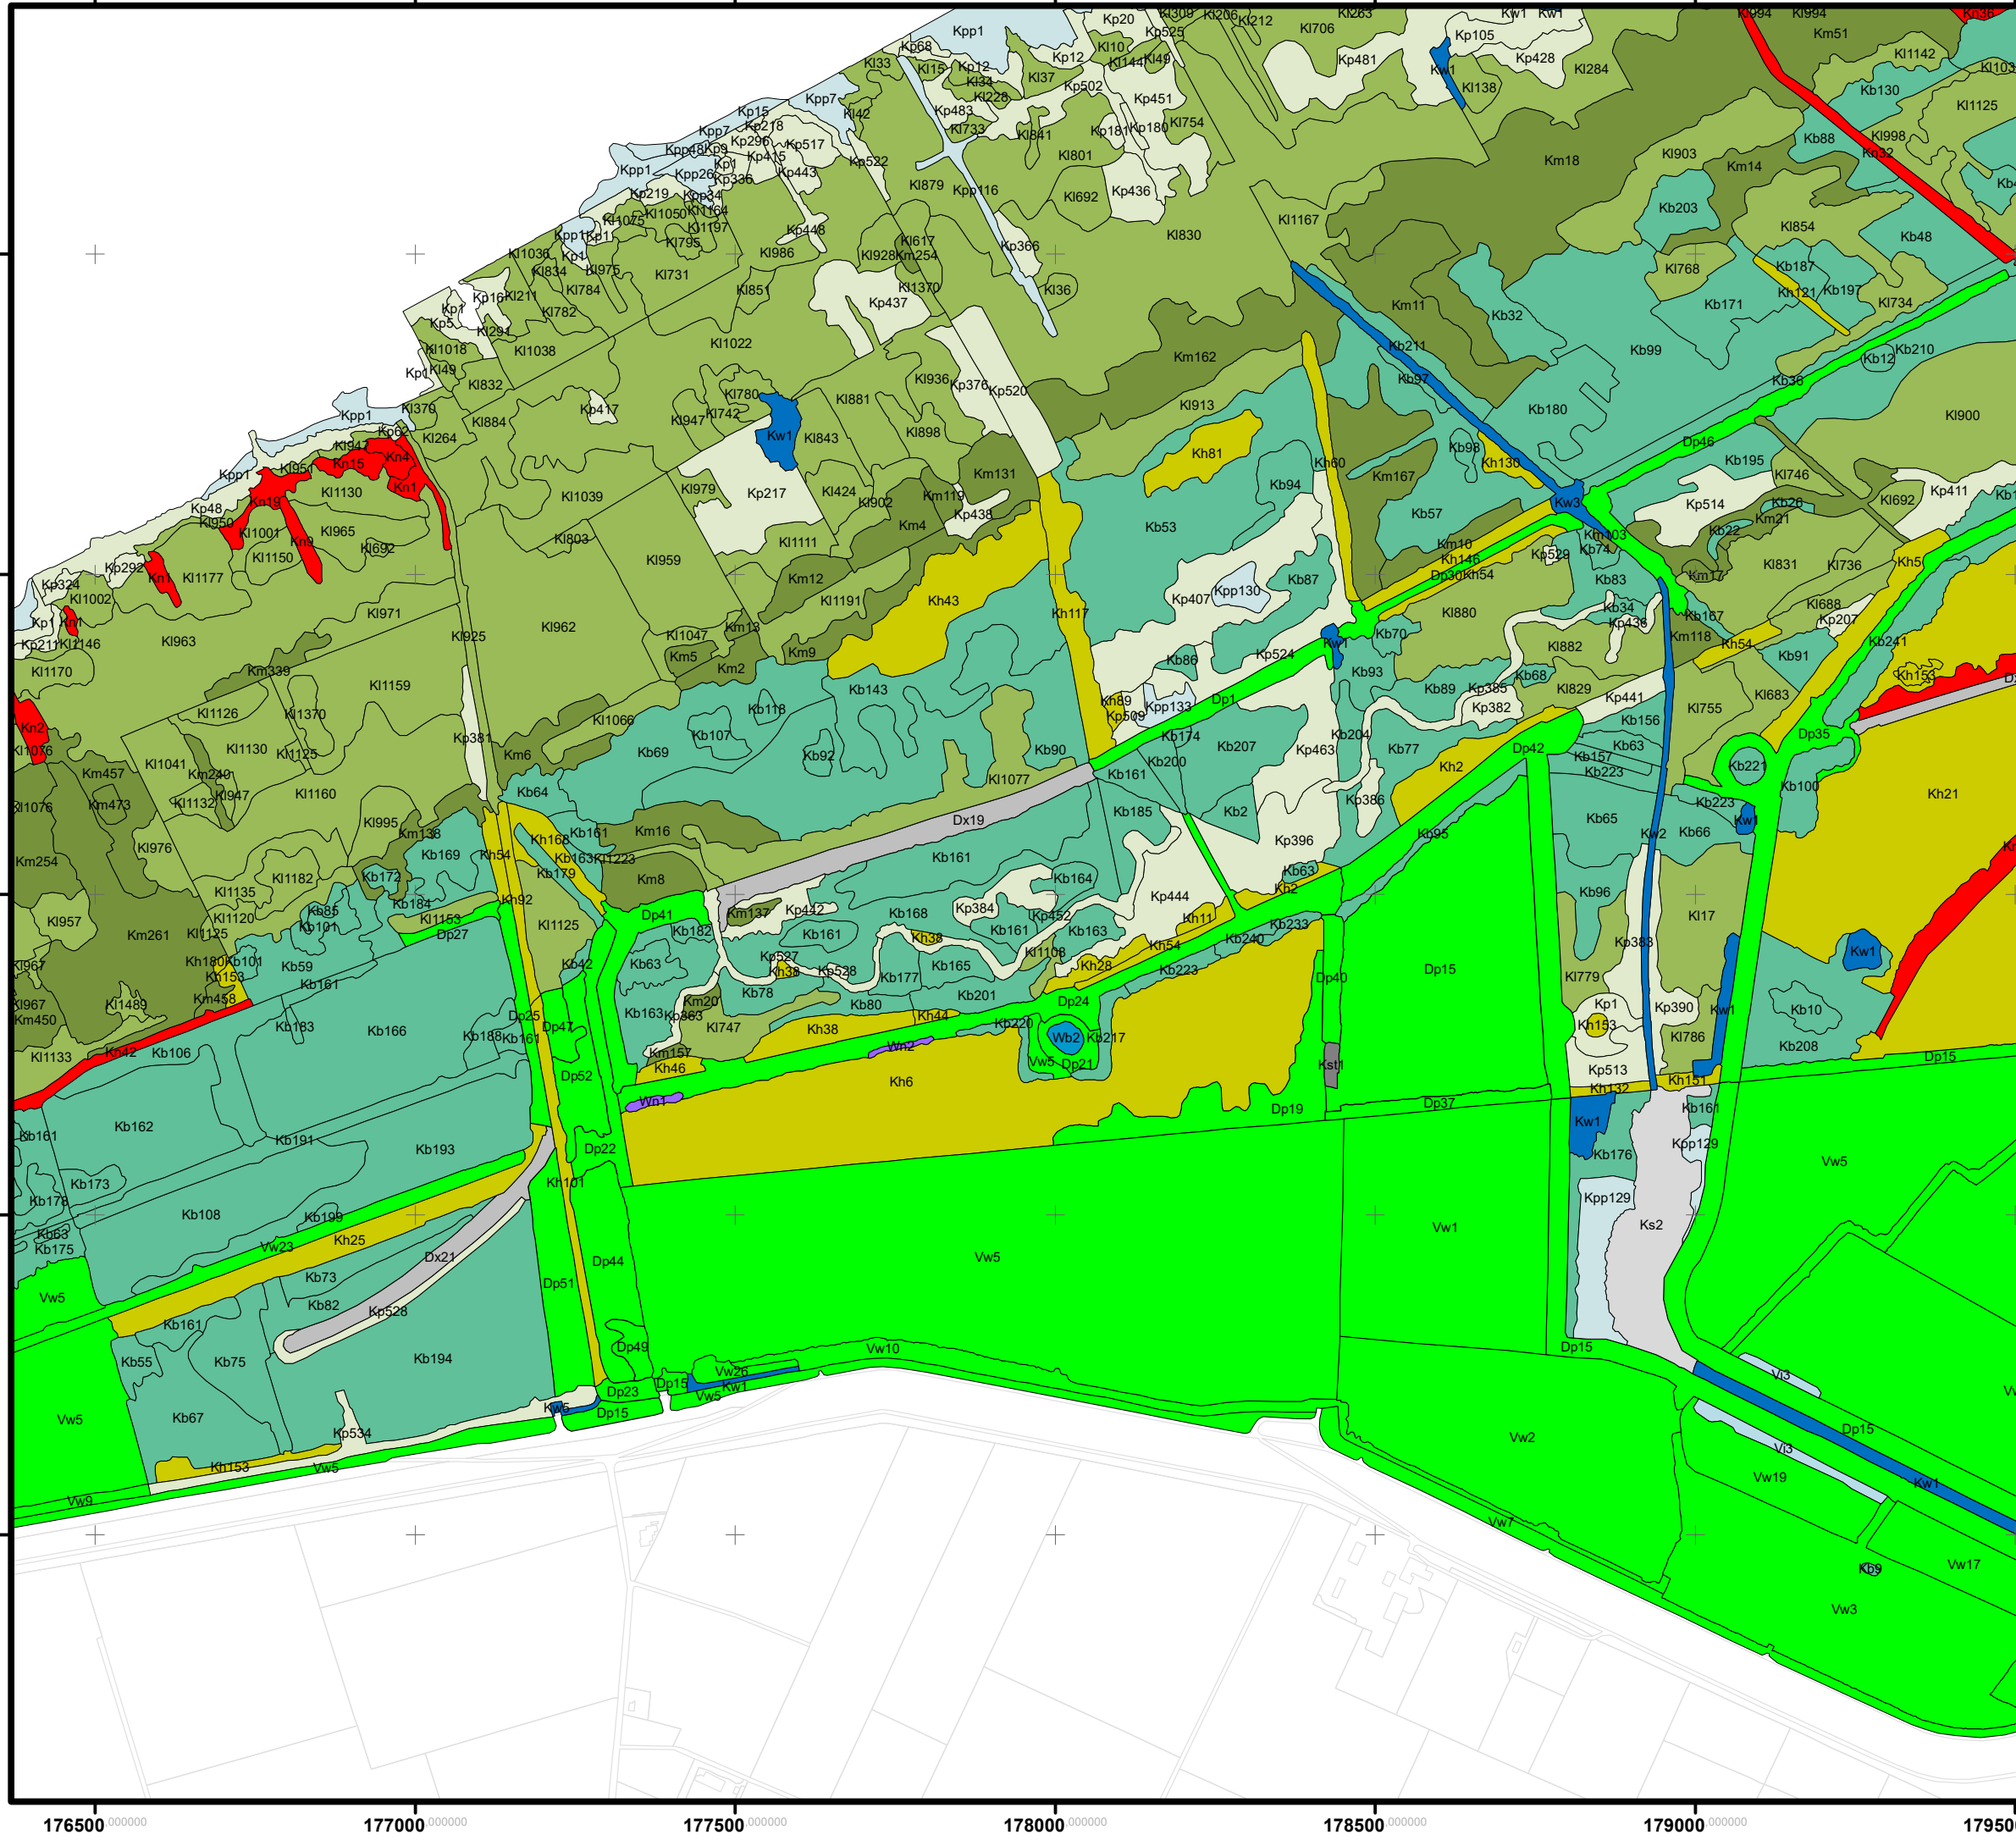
Kpp1 Kp20 Kl309 Kl206 Kl212 Kl263 Kw1 Kw1 Kl994 Kl994 Kn36
Kp68 Kl10 Kp525 Kl706 Kp105 Km51 Kl1142 Kl103
Kl33 Kl15 Kp12 Kp12 Kl144 Kl49 Kp481 Kw1 Kp428 Kl284
Kl34 Kl37 Kl138 Kb130 Kl1125
Kpp7 Kl228 Kp502 Kp451
Kp15 Kl42 Kp483 Kl733 Kl841 Kp181 Kp180 Kl754 Kb88 Kl998
Kpp7 Kp218 Kp296 Kp517 Kl801 Km18 Kl903 Kn32
Kpp48 Kp9 Kp415 Kp522 Km14 Kb
Kpp1 Kp1 Kp443 Kl879 Kpp116 Kl692 Kp436
Kpp26 Kp336 Kp219 Kpp34 Kl1050 KN164 Kl1075 Kl1167 Kb203
Kpp1 Kp1 Kl1197 Kp448 Kl617 Kl830 Kl854 Kb48
Kl795 Kl1036 Kp1 Kl986 Kl928 Km254 Kp366
Kl834 Kl975 Kl731 Kl1370 Kl768 Kb187
Kp16 Kl211 Kl784 Kl851 Kp437 Kl36 Kl121 Kb197 Kl734
Kp7 Kp5 Kl782 Km11 Kb32 Kb171
Kl291 Kl1038 Kl1022 Kb211 Kb210
Kl1018 Km162 Kb99 Kb12
Kp1 Kl49 Kl832 Kl780 Kl936 Kp376 Kp520 Kb97 Kb36
Kl370 Kp417 Kl881 Kl913 Kb180 Kl900
Kpp1 Kp66 Kl884 Kl742 Kl947 Kl898 Kl843 Kw1
Kl947 Kl264 Dp46
Kn15 Kn4 Kh81 Kb98 Kh130 Kb195
Kp1 Kl951 Kl1130 Km131 Kh60 Kl746
Kn19 Kn1 Kl1039 Kl979 Kp217 Kl424 Km119 Kb94 Km167 Kp514 Kb26 Kl692 Kp411 Kb1
Kp48 Kl950 Kl902 Kp438 Kw3 Km21
Kl1001 Kl965 Kl803 Km4 Kb53 Kb57 Kb22
Kl150 Kn9 Kl692 Kl1111 Km103 Kb74 Kh5
Kp292 Kl959 Km10 Kh146 Kp529 Kl831 Kl736
Kp324 Kn1 Kl1177 Km12 Kh43 Kb87 Dp30 Kh54 Kb83 Km17
Kl1002 Kl1191 Kp407 Kpp130 Kl688
Kp1 Kn1 Kl971 Kl962 Kh117 Kl880 Kb34 Kp436 Kb167 Kp207
Kp211 Kl146 Kl963 Kl925 Kl1047 Km13 Kb70 Km118 Kb241
Km5 Km9 Kw1 Kp524 Kl882 Kh54 Kb91
Kl1170 Km339 Km2 Kb86 Kb93 Kh153
Kl1159 Kb143 Kb89 Kp385 Kb68 Kl829 Kl683
Kn2 Kl1126 Kl1370 Kl1066 Kb118 Kh89 Dp1 Kp382 Kp441
Kp381 Kp509 Kpp133 Kl755 Kb156
Kl1076 Kl1130 Kl1125 Kb69 Kb107 Kb174 Kb207 Kb204 Kb77 Kb63
Km6 Kb92 Kb90 Kp463 Dp42 Kb157 Dp35
Km457 Kl1041 Km240 Kb200 Kh2 Kb223 Kb221
Kl1076 Km473 Kl132 Kl947 Kl1160 Kb64 Kl1077 Kb161 Kb100 Kh21
Kp386 Kb223
Kl995 Km138 Dx19 Kb185 Kb2 Kb65
Kl976 Kb169 Kh168 Kb161 Km16 Kb161 Kp396 Kb95 Kw2 Kb66 Kw1
Km254 Kh54 Kb163 Kl1223
Kb172 Kb179 Km8 Kb63 Kb164
Kl1135 Kl1182 Kb184 Kh92 Kh2 Kp444 Kb96
Kl957 Kb85 Kl1153 Dp41 Km137 Kp442 Kb168 Kp384 Kp452 Kh11 Kl17
Kl1120 Kb101 Kl1125 Kb182 Kb161 Kb161 Kb163 Kb233 Kp383
Km261 Kl1125 Dp27 Kh38 Kh54 Kb240
Kl967 Kh180 Kb101 Kb63 Kp527 Kl1108 Kh28 Kw1
Kb59 Kh153 Kb161 Kb42 Kh38 Kp528 Kb177 Kb165 Kb223 Dp15
Kl967 Kl1489 Km458 Km20 Kb78 Kb201 Dp40 Kl779
Km450 Kb183 Kb166 Dp25 Kp363 Kb80 Dp24 Kp1 Kp390 Kw1 Kb10
Dp47 Kb163 Kh44 Kb220 Kh153
Kl1133 Kn42 Kb106 Kb188 Kb161 Kl747 Kh38 Wb2 Kb217 Kl786 Kb208
Km157 Wn2 Vw5 Dp21 Kst1 Kp513 Dp15
Dp52 Kh46 Kh6 Kh132 Kh151
Wn1 Dp19 Dp37 Kb161
Kb161 Kb162 Kw1
Kb191 Kb193 Dp22 Kpp129 Kb176
Kb173 Kh101 Vw5
Kb176 Kb108 Kb199 Kpp129
Kb63 Vw23 Kh25 Ks2
Kb175 Dx21 Vw1
Kb73 Dp44 Vw5
Vw5 Kb82 Dp51
Kp528
Kb161
Kb55 Kb75 Kb194 Dp49 Vw10 Dp15
Vw26 Vi3
Vw5 Dp23 Dp15 Kw1
Kb67 Kw5 Dp15 Vw5
Kp534 Vw2 Dp15
Kh153 Vw5 Vi3
Vw19 Kw1
Vw9 Vw7
Kb9 Vw17
Vw3
176500.000000 177000.000000 177500.000000 178000.000000 178500.000000 179000.000000 17950